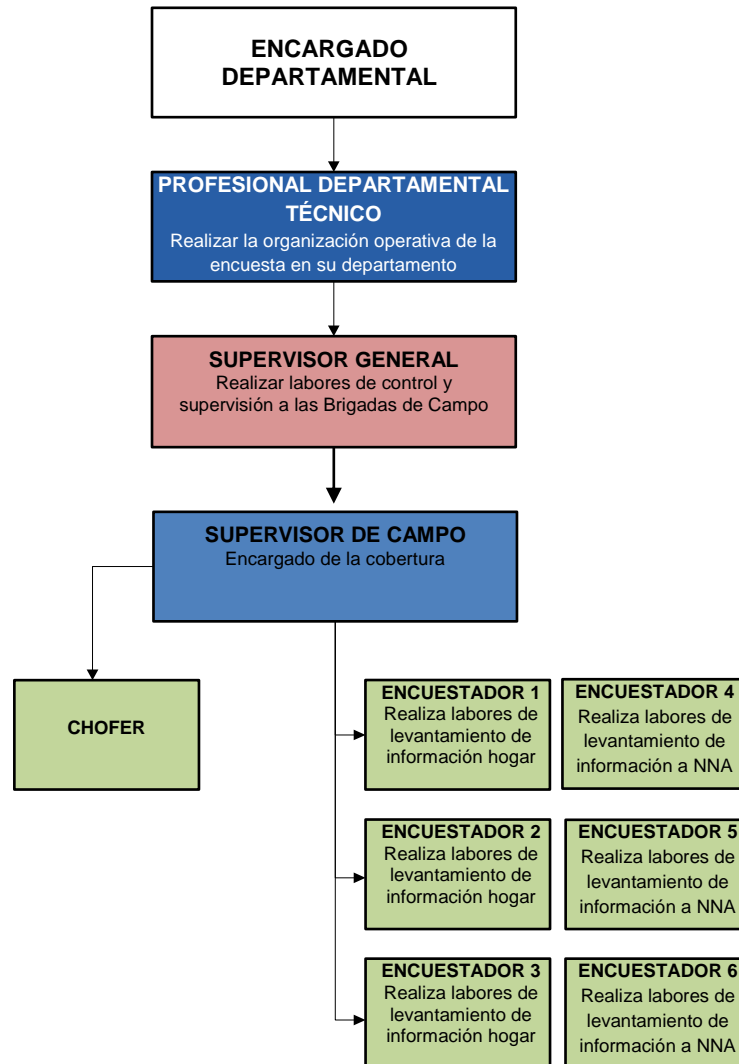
ENCARGADO DEPARTAMENTAL

PROFESIONAL DEPARTAMENTAL TÉCNICO
Realizar la organización operativa de la encuesta en su departamento

SUPERVISOR GENERAL
Realizar labores de control y supervisión a las Brigadas de Campo

SUPERVISOR DE CAMPO
Encargado de la cobertura

CHOFER

ENCUESTADOR 1
Realiza labores de levantamiento de información hogar

ENCUESTADOR 4
Realiza labores de levantamiento de información a NNA

ENCUESTADOR 2
Realiza labores de levantamiento de información hogar

ENCUESTADOR 5
Realiza labores de levantamiento de información a NNA

ENCUESTADOR 3
Realiza labores de levantamiento de información hogar

ENCUESTADOR 6
Realiza labores de levantamiento de información a NNA